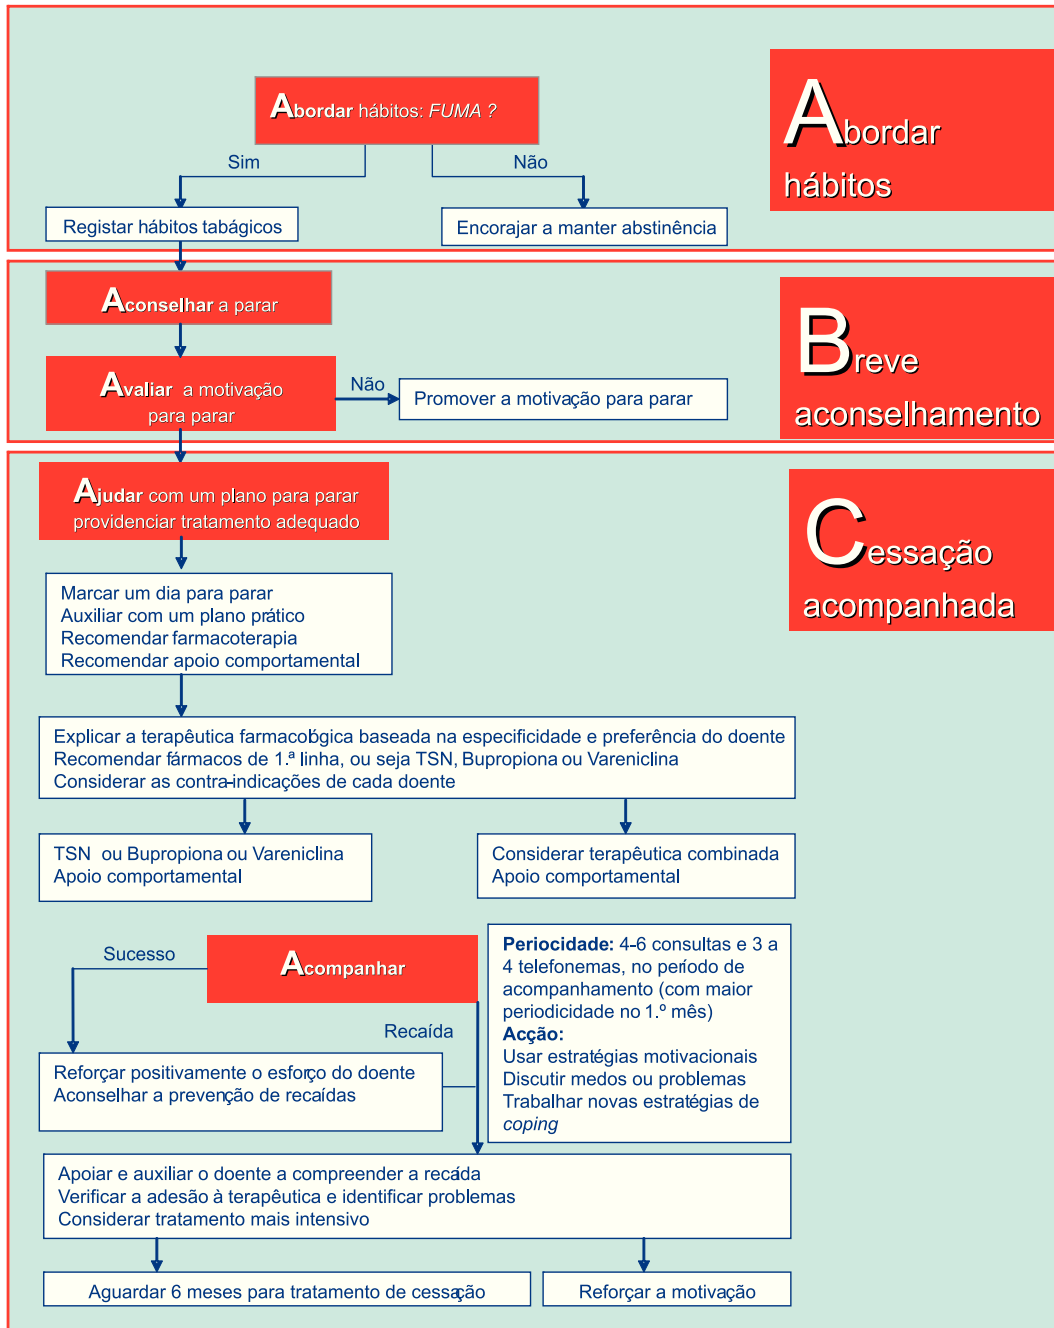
Abordar hábitos: FUMA ?

Sim

Não

Registar hábitos tabágicos

Encorajar a manter abstinência

Abordar hábitos

Aconselhar a parar

Avaliar a motivação para parar

Não

Promover a motivação para parar

Breve aconselhamento

Ajudar com um plano para parar providenciar tratamento adequado

Cessação acompanhada

Marcar um dia para parar
Auxiliar com um plano prático
Recomendar farmacoterapia
Recomendar apoio comportamental

Explicar a terapêutica farmacológica baseada na especificidade e preferência do doente
Recomendar fármacos de 1.ª linha, ou seja TSN, Bupropiona ou Vareniclina
Considerar as contra-indicações de cada doente

TSN ou Bupropiona ou Vareniclina
Apoio comportamental

Considerar terapêutica combinada
Apoio comportamental

Sucesso

Acompanhar

Recaída

Periocidade: 4-6 consultas e 3 a 4 telefonemas, no período de acompanhamento (com maior periodicidade no 1.º mês)
Acção:
Usar estratégias motivacionais
Discutir medos ou problemas
Trabalhar novas estratégias de coping

Reforçar positivamente o esforço do doente
Aconselhar a prevenção de recaídas

Apoiar e auxiliar o doente a compreender a recaída
Verificar a adesão à terapêutica e identificar problemas
Considerar tratamento mais intensivo

Aguardar 6 meses para tratamento de cessação

Reforçar a motivação